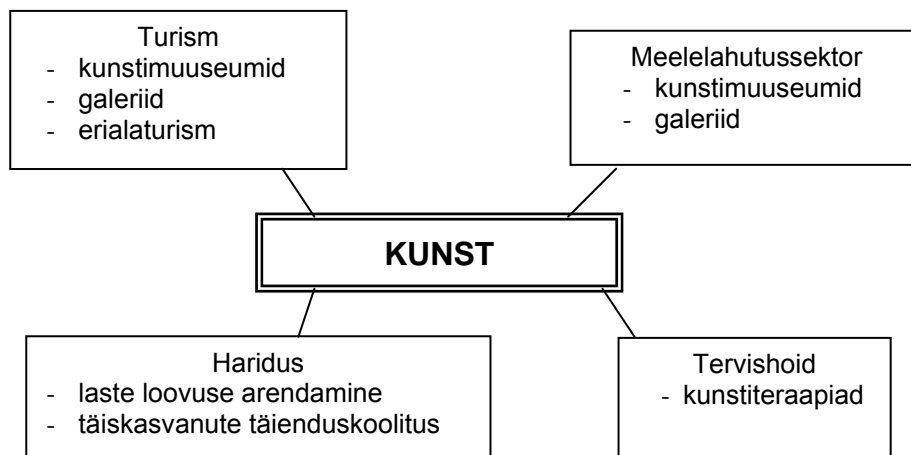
Turism
- kunstimuuseumid
- galeriid
- erialaturism

Meelelahutussektor
- kunstimuuseumid
- galeriid

KUNST

Haridus
- laste loovuse arendamine
- täiskasvanute täienduskoolitus

Tervishoid
- kunstiteraapiad